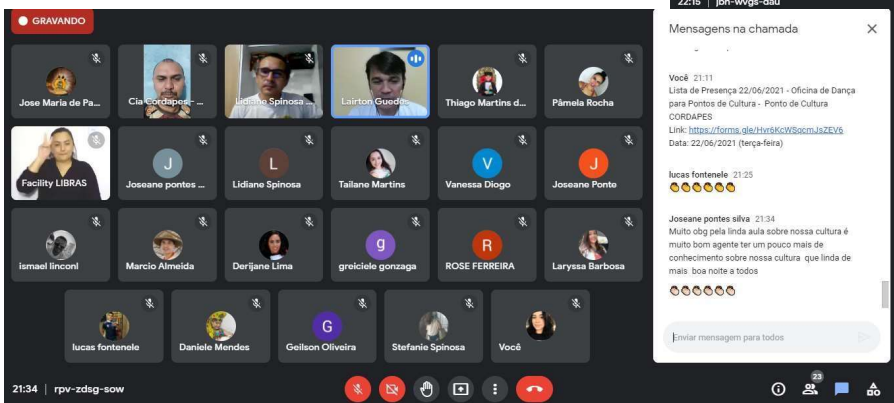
GRAVANDO

22:15 | jbh-wvgs-dau

Jose Maria de Pa...
Cia Cordapes - ...
Lidiane Spinosa ...
Lairton Guedes
Thiago Martins d...
Pâmela Rocha

Facility LIBRAS
J
Joseane pontes ...
L
Lidiane Spinosa
Tailane Martins
V
Vanessa Diogo
J
Joseane Ponte

ismael linconl
Marcio Almeida
Derijane Lima
g
greiciele gonzaga
R
ROSE FERREIRA
Laryssa Barbosa

lucas fontenele
Daniele Mendes
G
Geilson Oliveira
Stefanie Spinosa
Você

Mensagens na chamada

Você 21:11
Lista de Presença 22/06/2021 - Oficina de Dança para Pontos de Cultura - Ponto de Cultura CORDAPES
Link: https://forms.gle/Hvr6KcWSocmJsZEV6
Data: 22/06/2021 (terça-feira)

lucas fontenele 21:25
👏👏👏👏👏👏

Joseane pontes silva 21:34
Muito obg pela linda aula sobre nossa cultura é muito bom agente ter um pouco mais de conhecimento sobre nossa cultura que linda de mais boa noite a todos

👏👏👏👏👏👏

Enviar mensagem para todos

21:34 | rpv-zdsg-sow

23